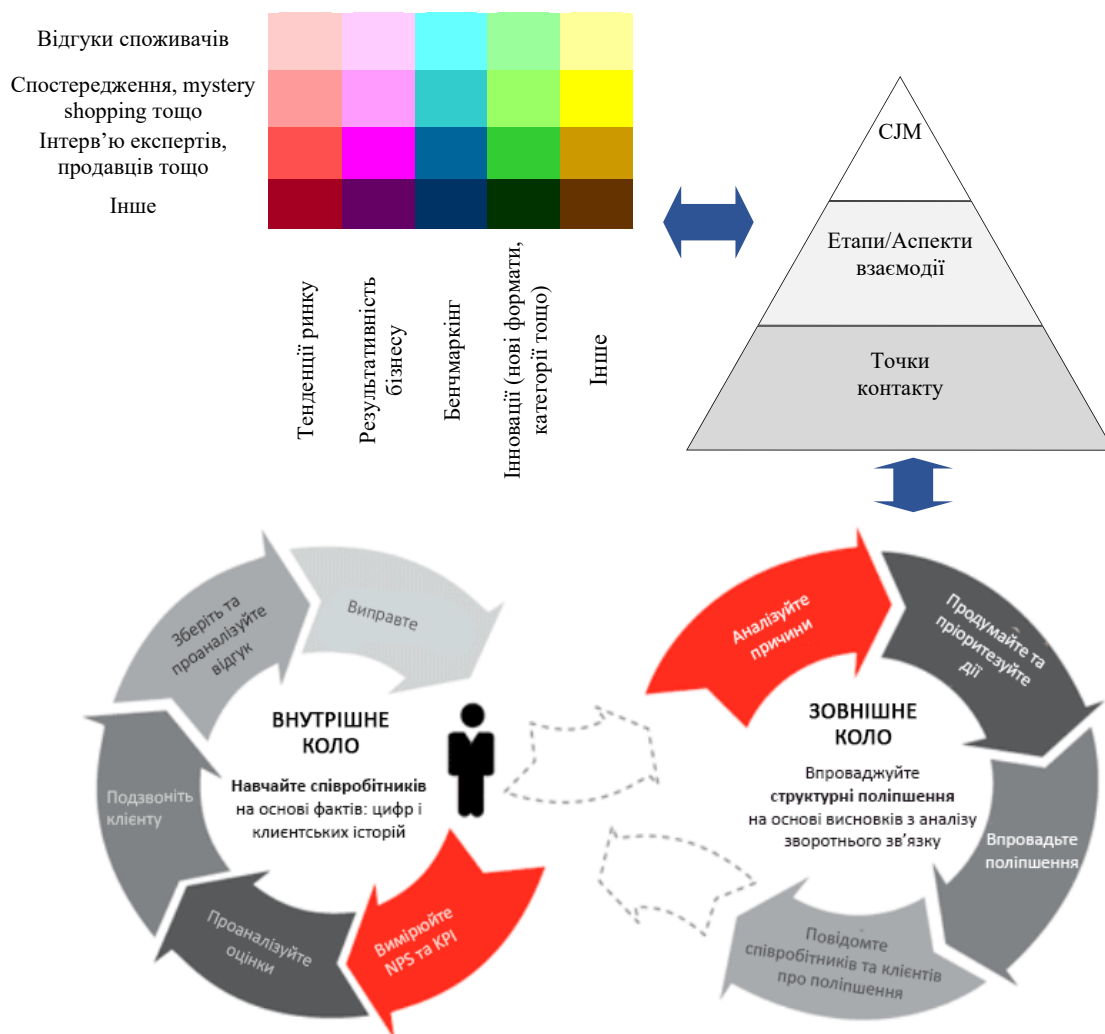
Відгуки споживачів

Спостереження, mystery shopping тощо

Інтерв'ю експертів, продавців тощо

Інше

Тенденції ринку

Результативність бізнесу

Бенчмаркінг

Інновації (нові формати, категорії тощо)

Інше

CJM

Етапи/Аспекти взаємодії

Точки контакту

Зберіть та проаналізуйте відгук

Виправте

ВНУТРІШНЄ КОЛО

Навчайте співробітників на основі фактів: цифр і клієнтських історій

Подзвоніть клієнту

Проаналізуйте оцінки

Вимірюйте NPS та KPI

Аналізуйте причини

Продумайте та пріоритезуйте дії

ЗОВНІШНЄ КОЛО

Впроваджуйте структурні поліпшення на основі висновків з аналізу зворотного зв'язку

Впровадьте поліпшення

Повідомте співробітників та клієнтів про поліпшення